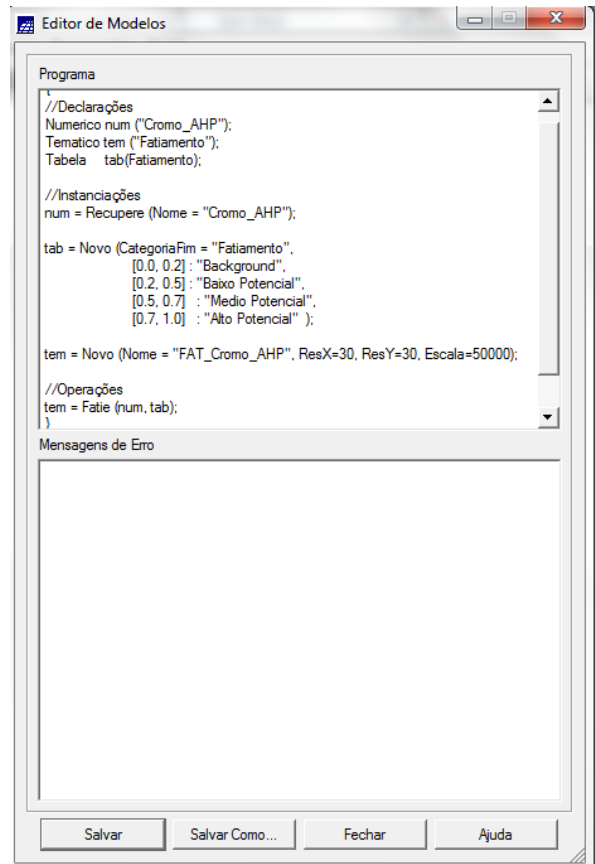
Editor de Modelos

Programa

{
//Declarações
Numerico num ("Cromo_AHP");
Tematico tem ("Fatiamento");
Tabela tab(Fatiamento);

//Instanciações
num = Recupere (Nome = "Cromo_AHP");

tab = Novo (CategoriaFim = "Fatiamento",
[0.0, 0.2] : "Background",
[0.2, 0.5] : "Baixo Potencial",
[0.5, 0.7] : "Medio Potencial",
[0.7, 1.0] : "Alto Potencial" );

tem = Novo (Nome = "FAT_Cromo_AHP", ResX=30, ResY=30, Escala=50000);

//Operações
tem = Fatie (num, tab);
}

Mensagens de Erro

Salvar | Salvar Como... | Fechar | Ajuda